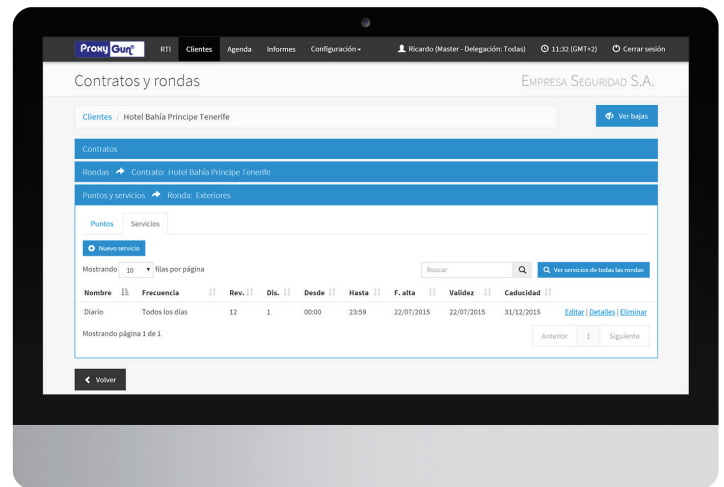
Proxy Gun RTI Clientes Agenda Informes Configuración ▾ Ricardo (Master - Delegación: Todas) 11:32 (GMT+2) Cerrar sesión

Contratos y rondas

Empresa Seguridad S.A.

Clientes / Hotel Bahía Principe Tenerife

Ver bajas

Contratos

Rondas → Contrato: Hotel Bahía Principe Tenerife

Puntos y servicios → Ronda: Exteriores

Puntos Servicios

Nuevo servicio

Mostrando 10 ▾ filas por página

Buscar

Ver servicios de todas las rondas

| Nombre | Frecuencia | Rev. | Dis. | Desde | Hasta | F. alta | Validez | Caducidad | |
|---|---|---|---|---|---|---|---|---|---|
| Diario | Todos los días | 12 | 1 | 00:00 | 23:59 | 22/07/2015 | 22/07/2015 | 31/12/2015 | Editar \| Detalles \| Eliminar |

Mostrando página 1 de 1

Anterior 1 Siguiente

Volver